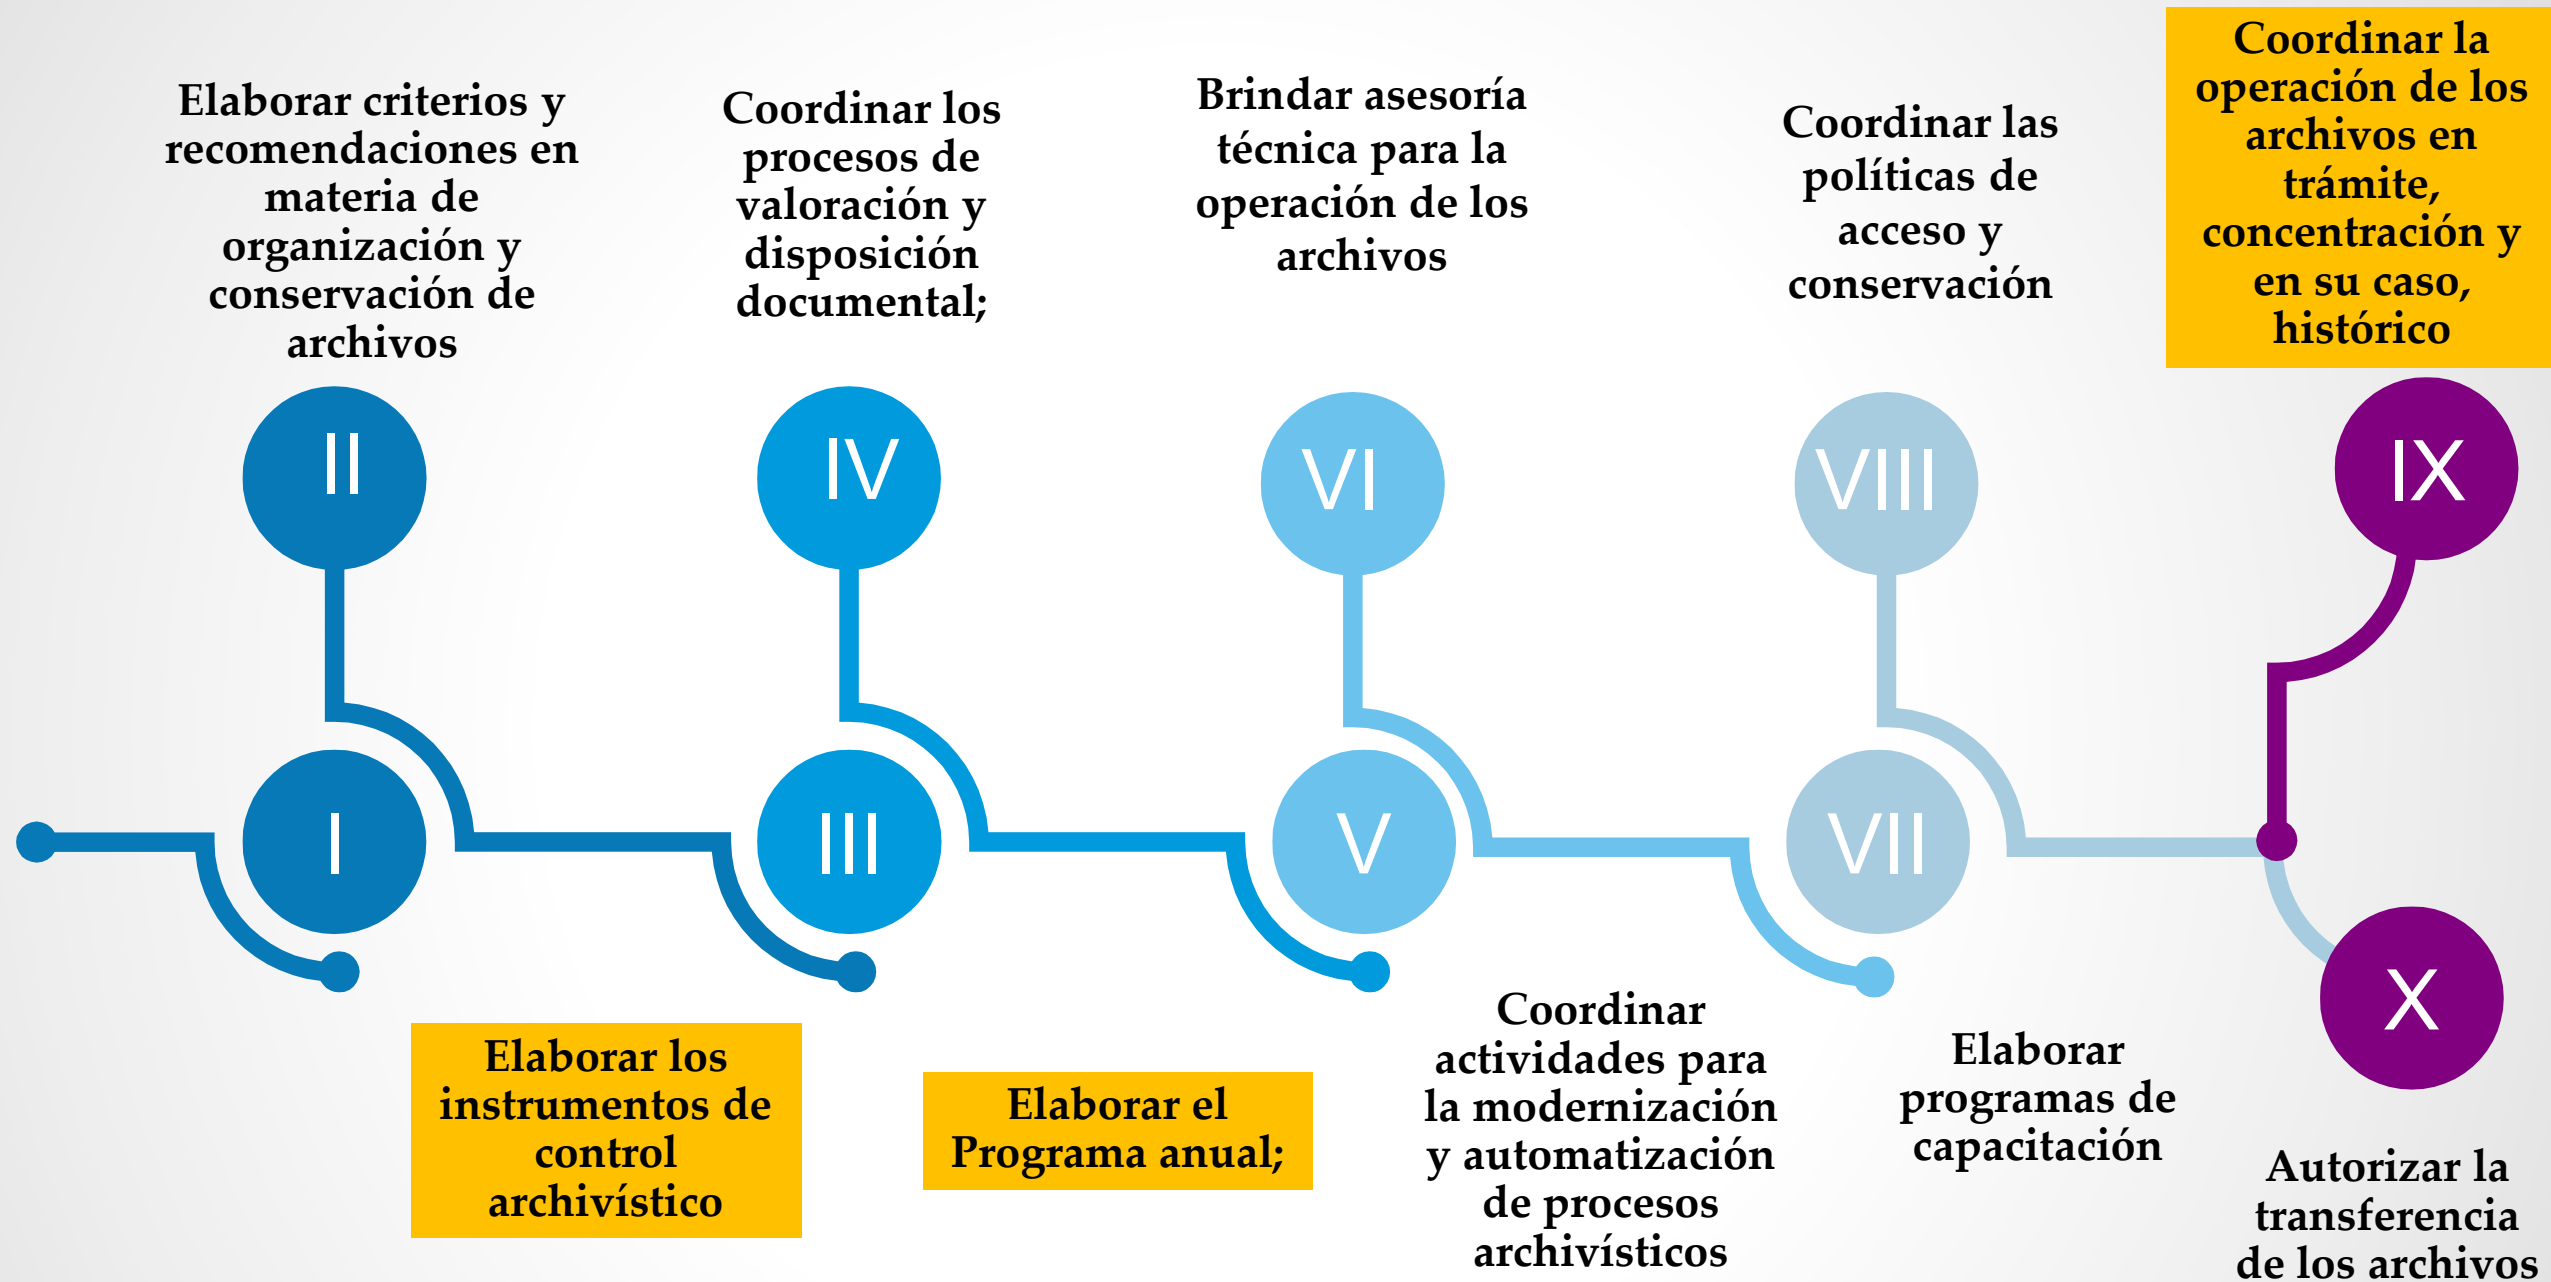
Elaborar criterios y recomendaciones en materia de organización y conservación de archivos

Coordinar los procesos de valoración y disposición documental;

Brindar asesoría técnica para la operación de los archivos

Coordinar las políticas de acceso y conservación

Coordinar la operación de los archivos en trámite, concentración y en su caso, histórico

II

IV

VI

VIII

IX

I

III

V

VII

X

Elaborar los instrumentos de control archivístico

Elaborar el Programa anual;

Coordinar actividades para la modernización y automatización de procesos archivísticos

Elaborar programas de capacitación

Autorizar la transferencia de los archivos